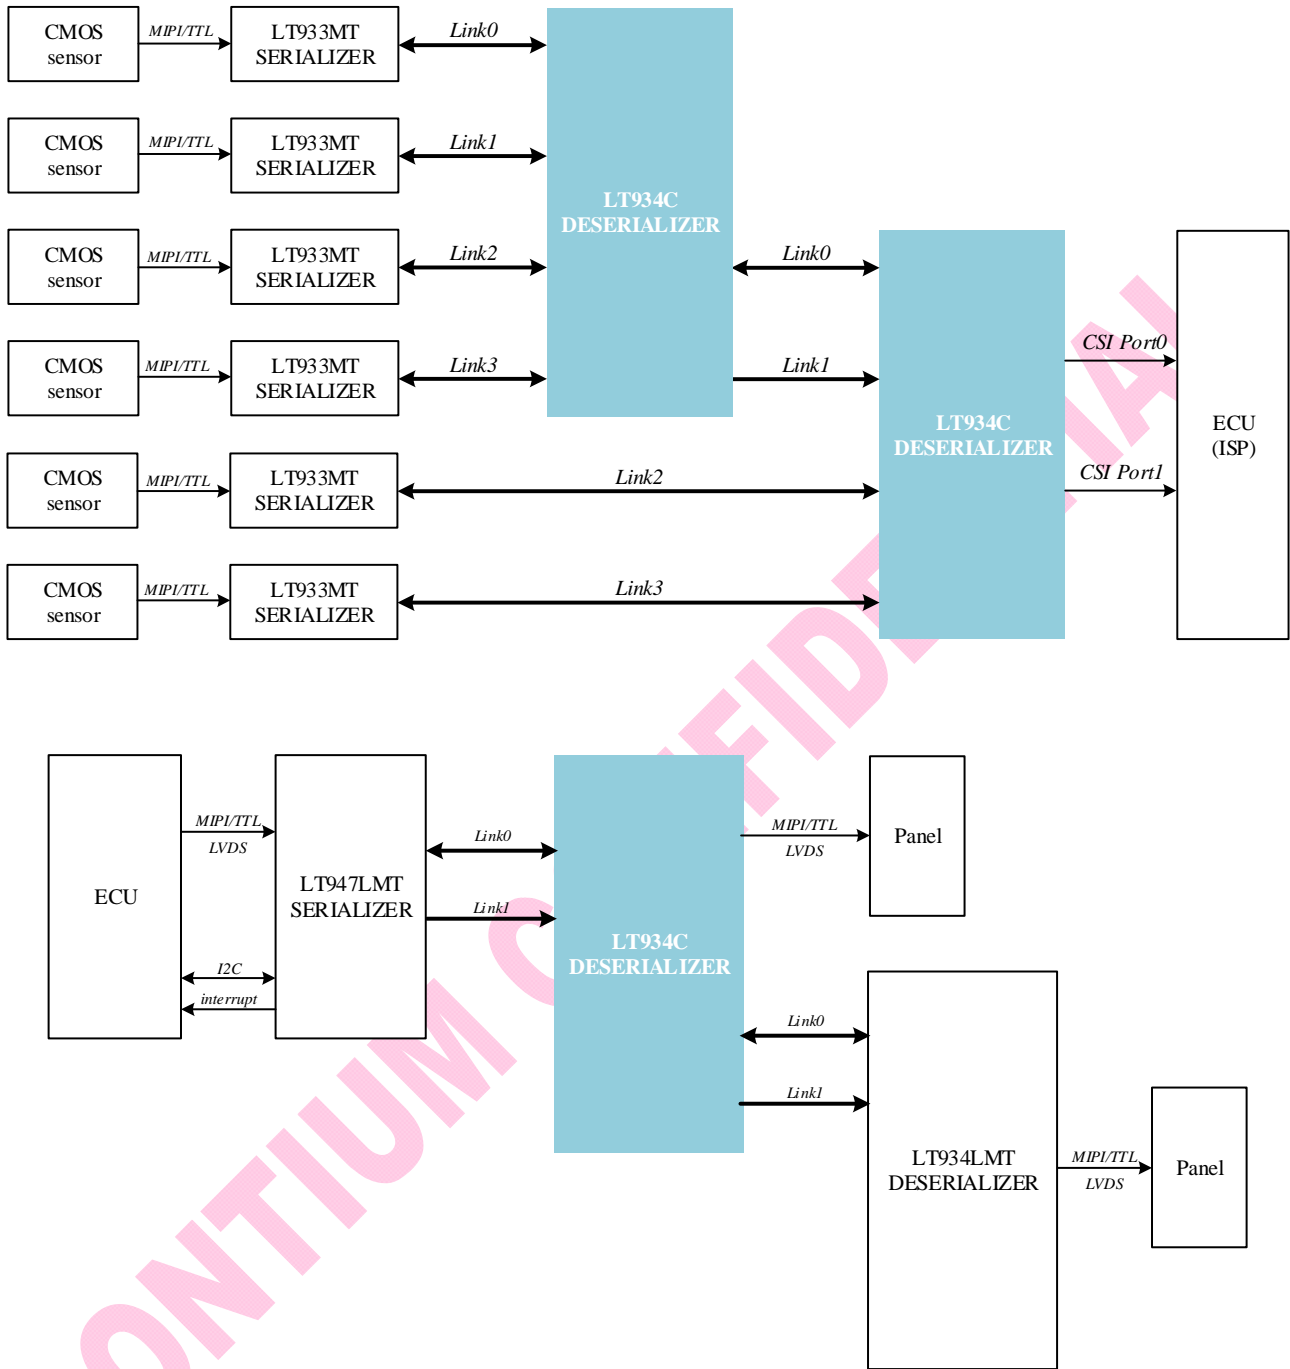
CMOS sensor
MIPI/TTL
LT933MT SERIALIZER
Link0

CMOS sensor
MIPI/TTL
LT933MT SERIALIZER
Link1

CMOS sensor
MIPI/TTL
LT933MT SERIALIZER
Link2

CMOS sensor
MIPI/TTL
LT933MT SERIALIZER
Link3

LT934C DESERIALIZER

Link0
Link1

CMOS sensor
MIPI/TTL
LT933MT SERIALIZER
Link2

CMOS sensor
MIPI/TTL
LT933MT SERIALIZER
Link3

LT934C DESERIALIZER

CSI Port0
CSI Port1

ECU (ISP)

ONTIUM CONFIDENTIAL

ECU
MIPI/TTL
LVDS
I2C
interrupt
LT947LMT SERIALIZER
Link0
Link1
LT934C DESERIALIZER
MIPI/TTL
LVDS
Panel
Link0
Link1
LT934LMT DESERIALIZER
MIPI/TTL
LVDS
Panel